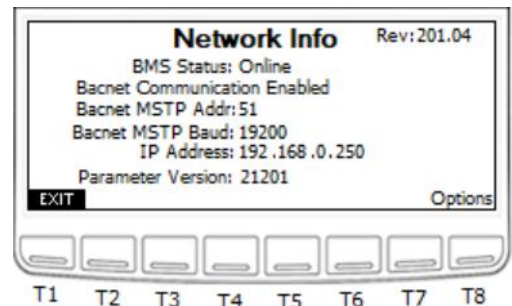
Network Info Rev:201.04

BMS Status: Online
Bacnet Communication Enabled
Bacnet MSTP Addr: 51
Bacnet MSTP Baud: 19200
IP Address: 192 .168 .0 .250
Parameter Version: 21201

EXIT Options

T1 T2 T3 T4 T5 T6 T7 T8